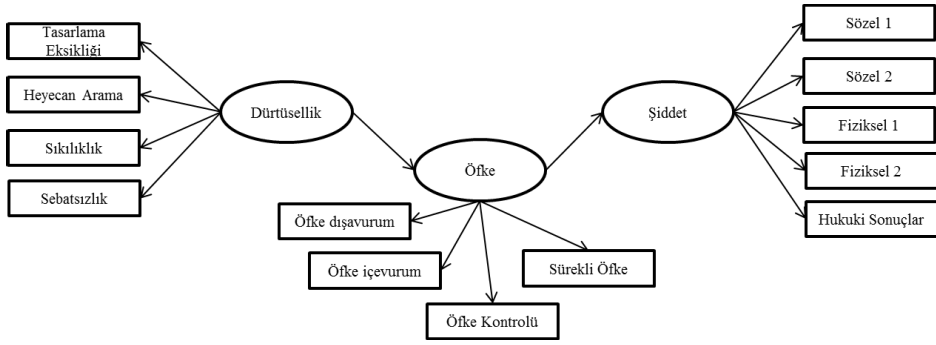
Tasarlama Eksikliği

Heyecan Arama

Sıkılıklık

Sebatsızlık

Dürtüsellik

Öfke

Şiddet

Sözel 1

Sözel 2

Fiziksel 1

Fiziksel 2

Hukuki Sonuçlar

Öfke dışavurum

Öfke içevurum

Öfke Kontrolü

Sürekli Öfke